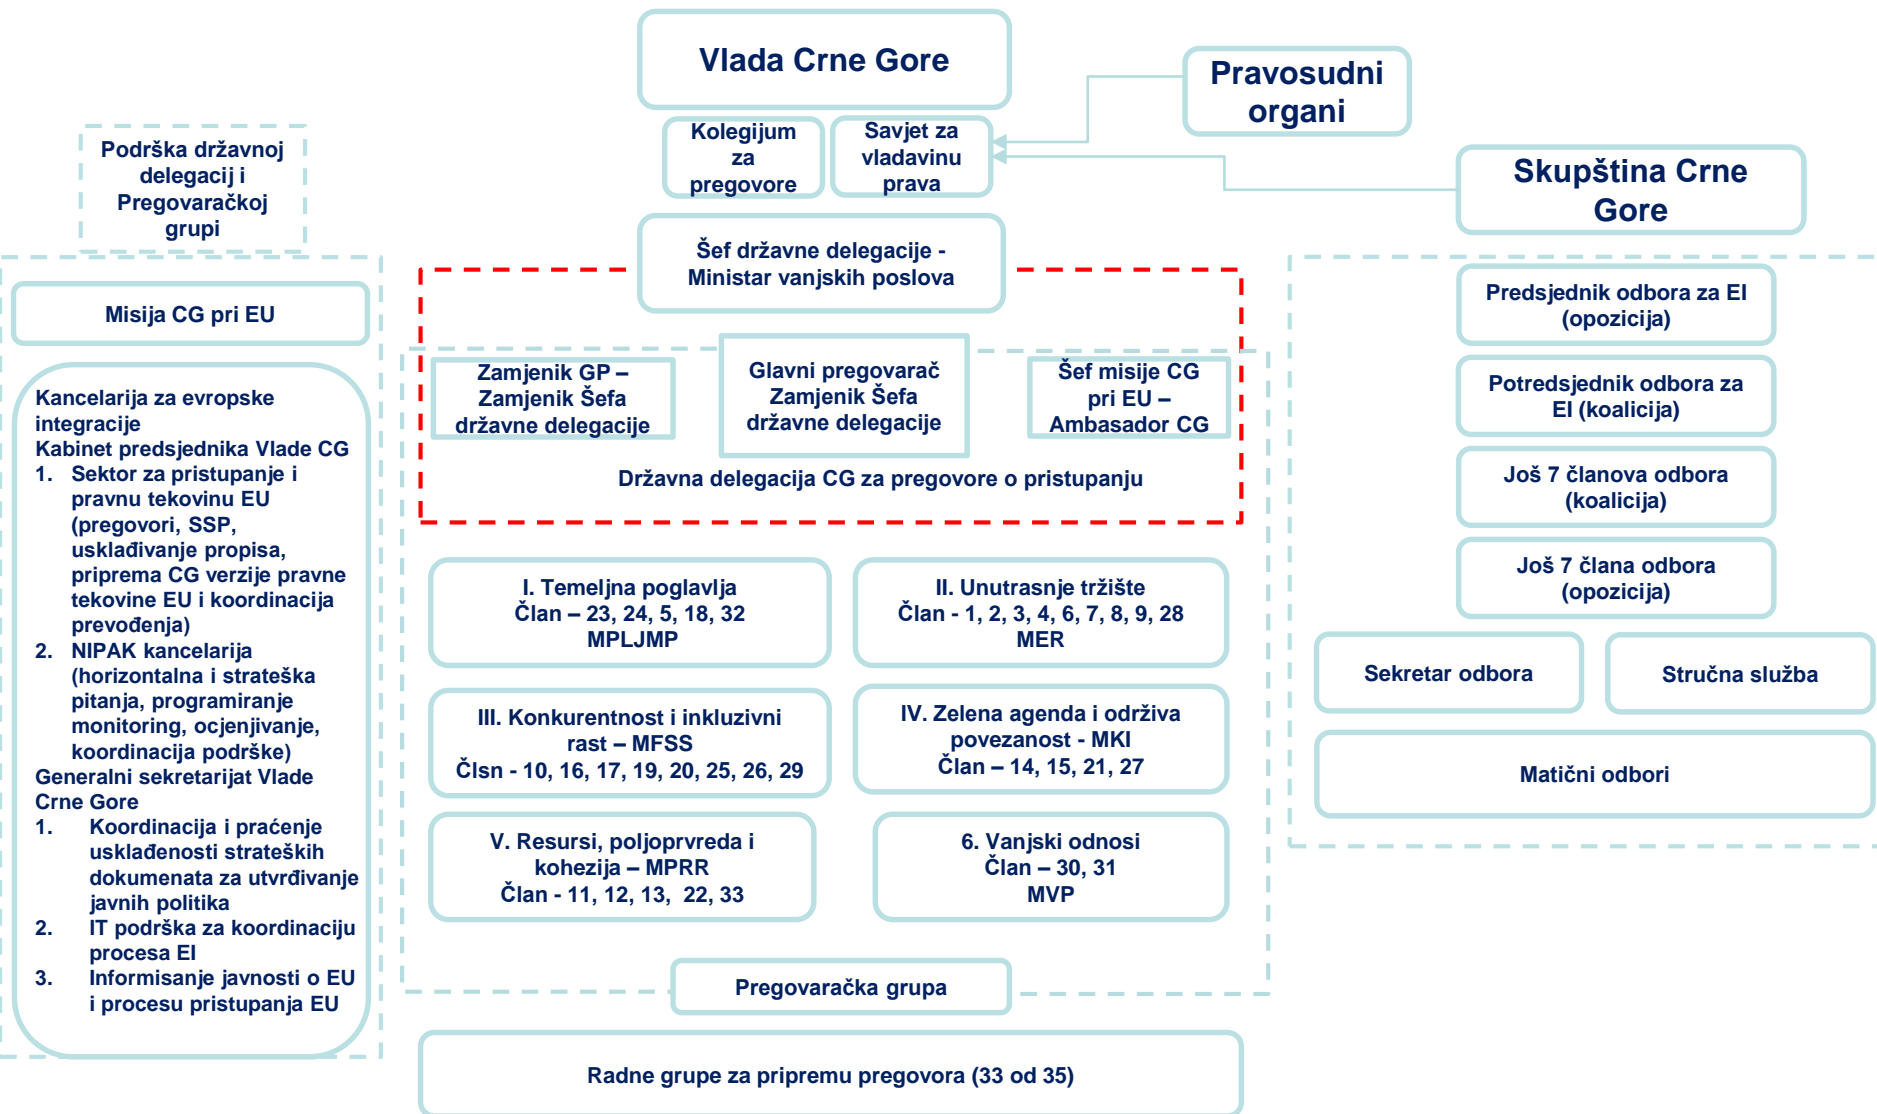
Vlada Crne Gore

Kolegijum za pregovore

Savjet za vladavinu prava

Pravosudni organi

Skupština Crne Gore

Podrška državnoj delegacij i Pregovaračkoj grupi

Šef državne delegacije - Ministar vanjskih poslova

Misija CG pri EU

Kancelarija za evropske integracije
Kabinet predsjednika Vlade CG
1. Sektor za pristupanje i pravnu tekovinu EU (pregovori, SSP, usklađivanje propisa, priprema CG verzije pravne tekovine EU i koordinacija prevođenja)
2. NIPAK kancelarija (horizontalna i strateška pitanja, programiranje monitoring, ocjenjivanje, koordinacija podrške)
Generalni sekretarijat Vlade Crne Gore
1. Koordinacija i praćenje usklađenosti strateških dokumenata za utvrđivanje javnih politika
2. IT podrška za koordinaciju procesa EI
3. Informisanje javnosti o EU i procesu pristupanja EU

Zamjenik GP – Zamjenik Šefa državne delegacije

Glavni pregovarač Zamjenik Šefa državne delegacije

Šef misije CG pri EU – Ambasador CG

Državna delegacija CG za pregovore o pristupanju

I. Temeljna poglavlja
Član – 23, 24, 5, 18, 32
MPLJMP

II. Unutrasnje tržište
Član - 1, 2, 3, 4, 6, 7, 8, 9, 28
MER

III. Konkurentnost i inkluzivni rast – MFSS
Člsn - 10, 16, 17, 19, 20, 25, 26, 29

IV. Zelena agenda i održiva povezanost - MKI
Član – 14, 15, 21, 27

V. Resursi, poljoprvreda i kohezija – MPRR
Član - 11, 12, 13, 22, 33

6. Vanjski odnosi
Član – 30, 31
MVP

Pregovaračka grupa

Radne grupe za pripremu pregovora (33 od 35)

Predsjednik odbora za EI (opozicija)

Potredsjednik odbora za EI (koalicija)

Još 7 članova odbora (koalicija)

Još 7 člana odbora (opozicija)

Sekretar odbora

Stručna služba

Matični odbori